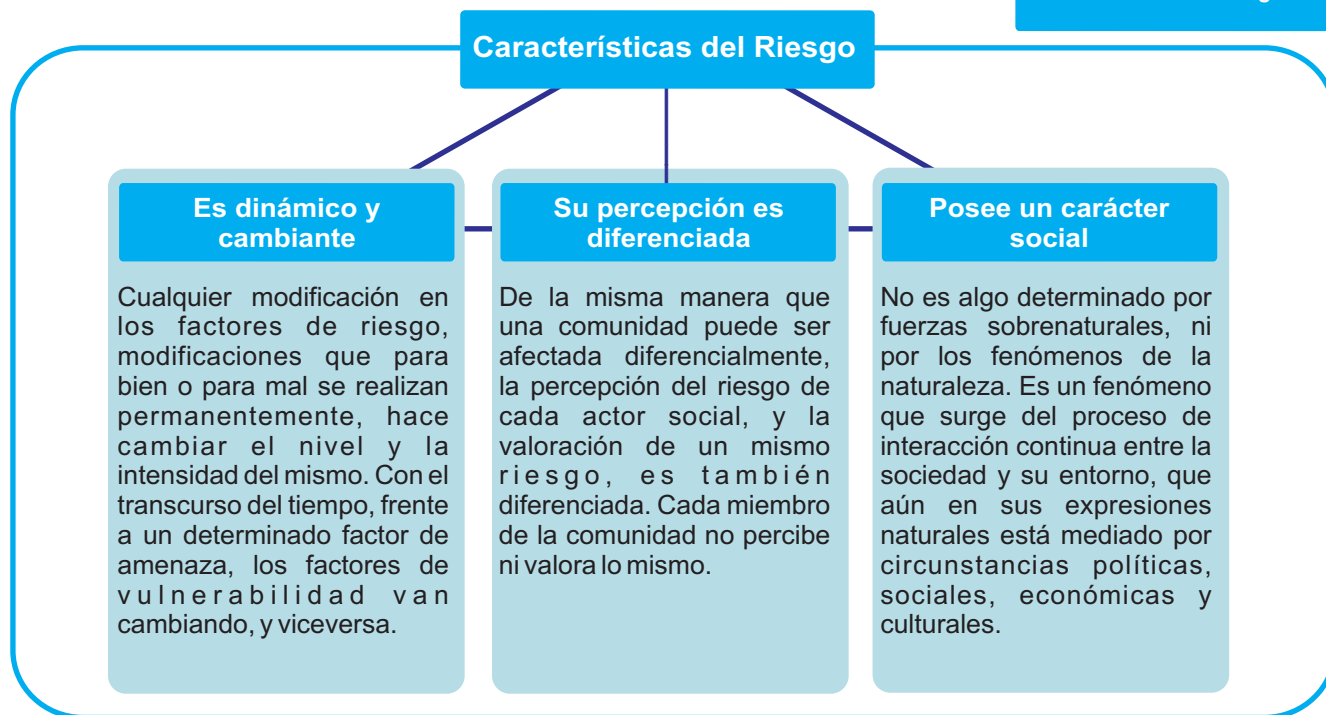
Características del Riesgo

Es dinámico y cambiante

Cualquier modificación en los factores de riesgo, modificaciones que para bien o para mal se realizan permanentemente, hace cambiar el nivel y la intensidad del mismo. Con el transcurso del tiempo, frente a un determinado factor de amenaza, los factores de vulnerabilidad van cambiando, y viceversa.

Su percepción es diferenciada

De la misma manera que una comunidad puede ser afectada diferencialmente, la percepción del riesgo de cada actor social, y la valoración de un mismo riesgo, es también diferenciada. Cada miembro de la comunidad no percibe ni valora lo mismo.

Posee un carácter social

No es algo determinado por fuerzas sobrenaturales, ni por los fenómenos de la naturaleza. Es un fenómeno que surge del proceso de interacción continua entre la sociedad y su entorno, que aún en sus expresiones naturales está mediado por circunstancias políticas, sociales, económicas y culturales.